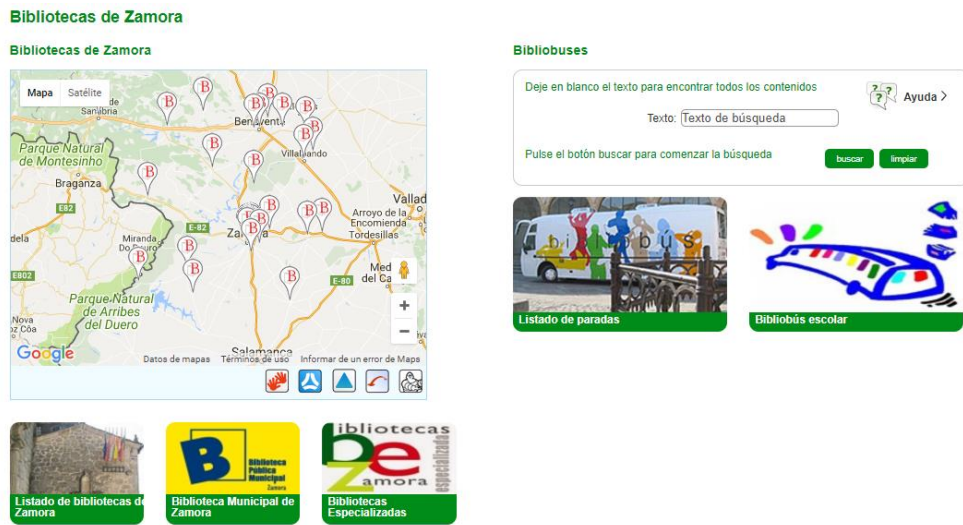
Bibliotecas de Zamora

Bibliotecas de Zamora

Mapa Satélite

Sanabria
Parque Natural de Montesinho
Bragança
E82
dela
Miranda do Douro
E802
Parque Natural de Arribes del Duero
Nova Côa
Benavente
Villalpando
Vallad
Arroyo de la Encomienda
Tordesillas
Zamora
E-82
E-80
Med del Ca
Salamanca

Google
Datos de mapas Términos de uso Informar de un error de Maps

Bibliobuses

Deje en blanco el texto para encontrar todos los contenidos

Ayuda

Texto: Texto de búsqueda

Pulse el botón buscar para comenzar la búsqueda

buscar limpiar

bibliobús

Listado de paradas

Bibliobús escolar

Listado de bibliotecas de Zamora

Biblioteca Pública Municipal Zamora

Biblioteca Municipal de Zamora

bibliotecas be Zamora especializadas

Bibliotecas Especializadas